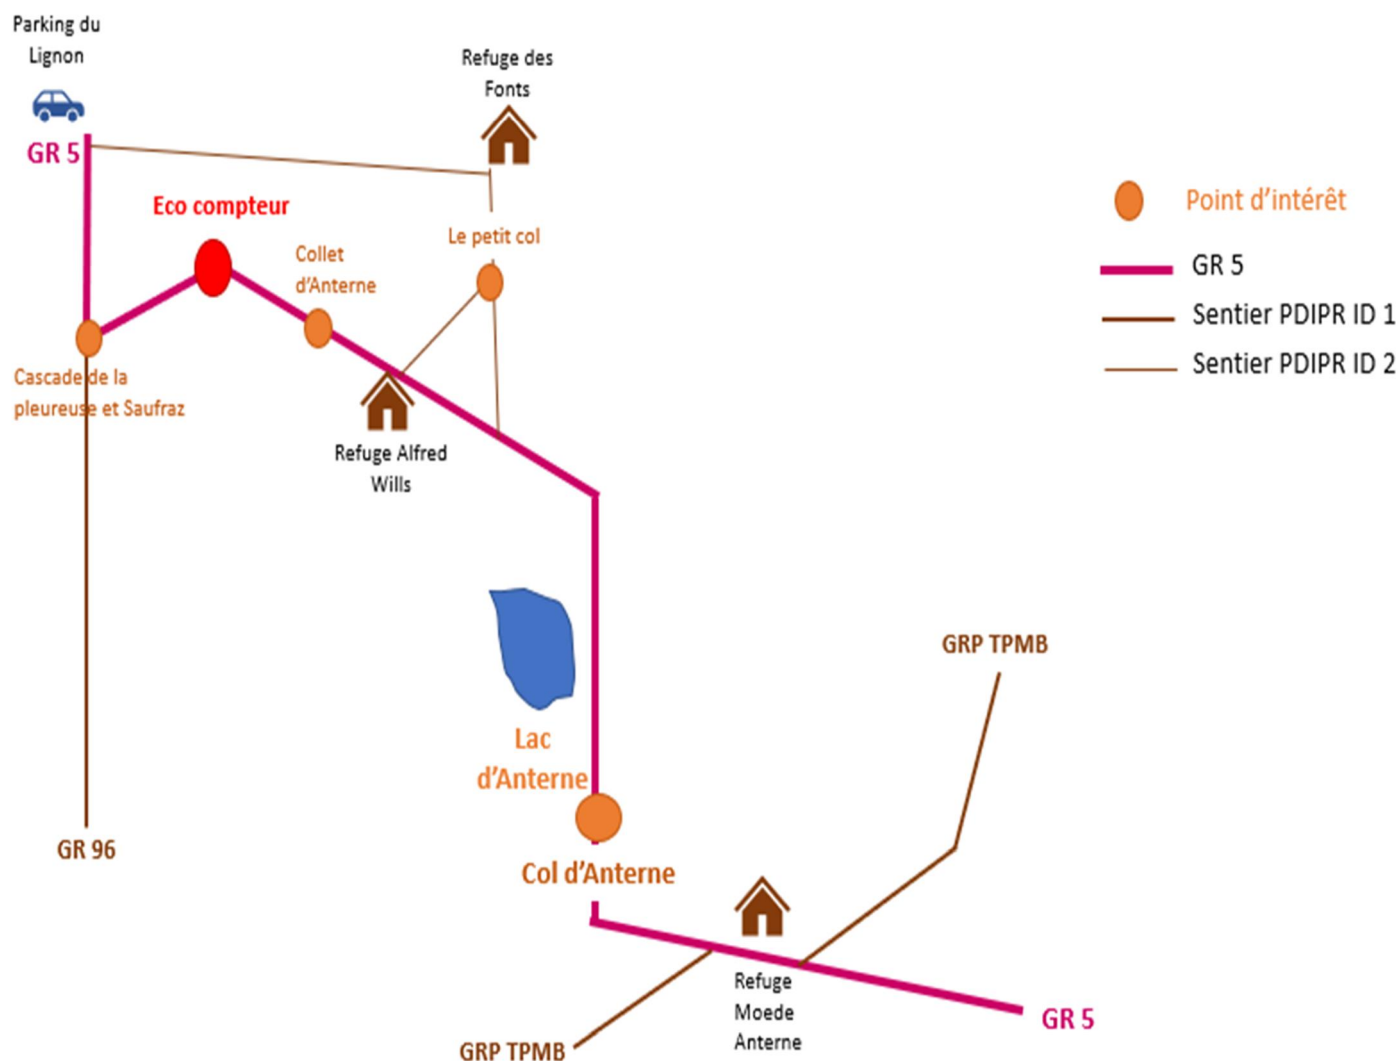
Parking du Lignon

Refuge des Fonts

GR 5

Eco compteur

Collet d'Anterne

Le petit col

Cascade de la pleureuse et Saufraz

Refuge Alfred Wills

Point d'intérêt

GR 5

Sentier PDIPR ID 1

Sentier PDIPR ID 2

Lac d'Anterne

Col d'Anterne

GR 96

GRP TPMB

Refuge Moede Anterne

GR 5

GRP TPMB